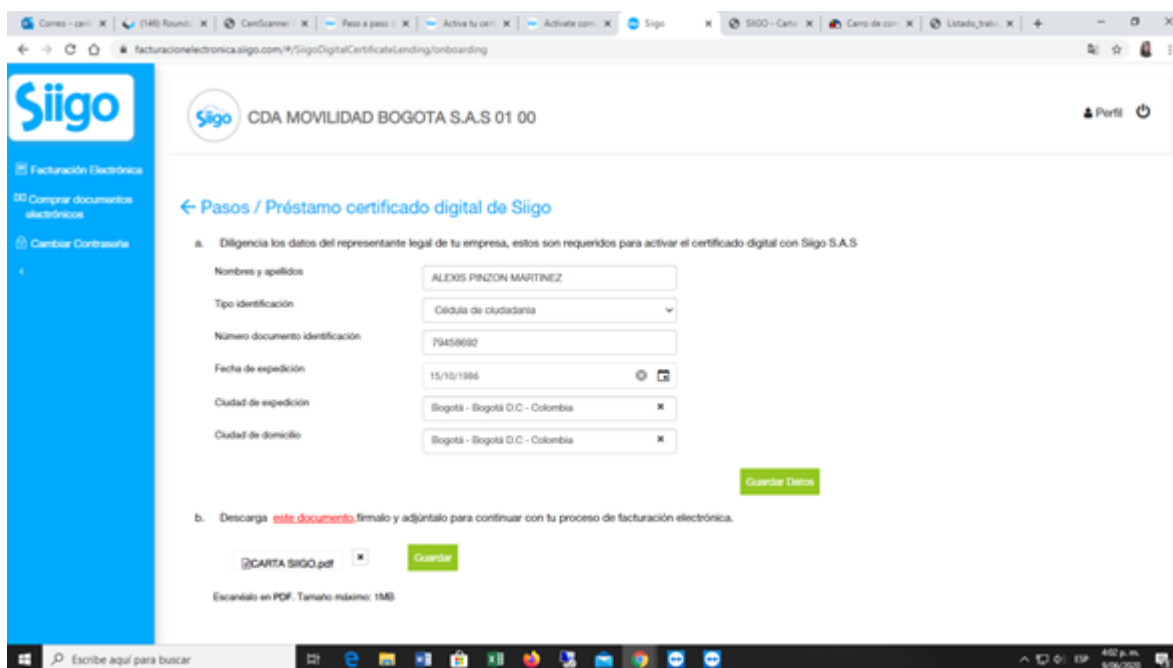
Correo - carr | (146) Round | CamScanner | Paso a paso | Activa tu cert | Actívate com | Siigo | SIIGO - Carta | Carro de com | Listado_traba | +

facturacionelectronica.siigo.com/#/SiigoDigitalCertificateLending/onboarding

Siigo

Facturación Electrónica

Comprar documentos electrónicos

Cambiar Contraseña

Siigo CDA MOVILIDAD BOGOTA S.A.S 01 00

Perfil

← Pasos / Préstamo certificado digital de Siigo

a. Diligencia los datos del representante legal de tu empresa, estos son requeridos para activar el certificado digital con Siigo S.A.S

Nombres y apellidos
ALEXIS PINZON MARTINEZ

Tipo identificación
Cédula de ciudadanía

Número documento identificación
79458692

Fecha de expedición
15/10/1986

Ciudad de expedición
Bogotá - Bogotá D.C - Colombia

Ciudad de domicilio
Bogotá - Bogotá D.C - Colombia

Guardar Datos

b. Descarga este documento firmalo y adjúntalo para continuar con tu proceso de facturación electrónica.

CARTA SIIGO.pdf

Guardar

Escanéalo en PDF. Tamaño máximo: 1MB

Escribe aquí para buscar

ESP 4:02 p. m. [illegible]